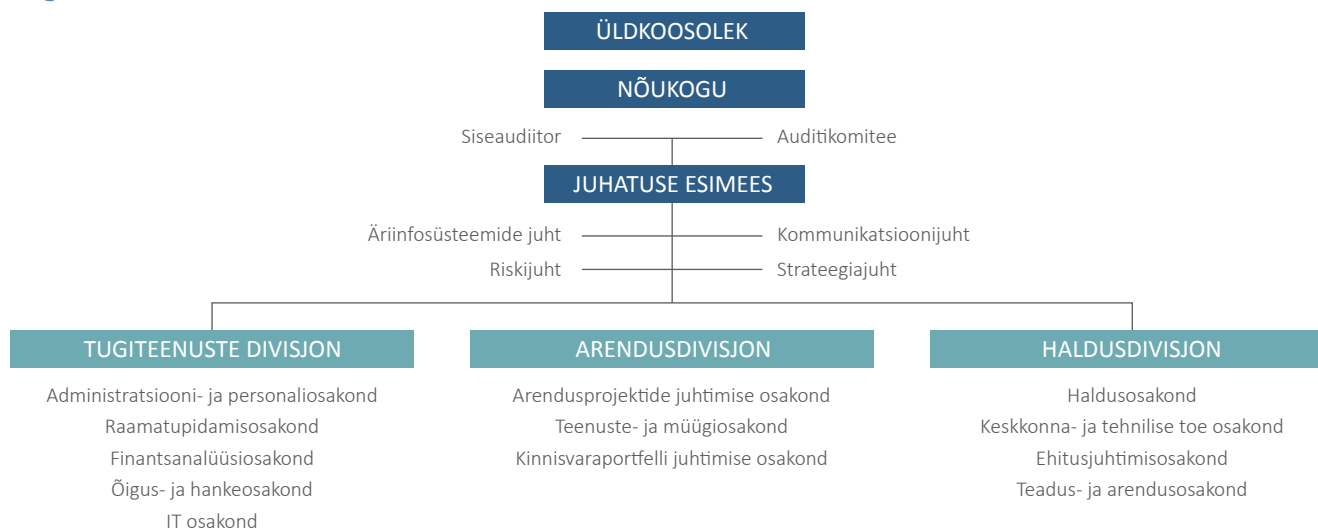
ÜLDKOOSOLEK

NÕUKOGU

Siseaudiitor

Auditikomitee

JUHATUSE ESIMEES

Äriinfosüsteemide juht

Kommunikatsioonijuht

Riskijuht

Strateegiajuht

TUGITEENUSTE DIVISJON

Administratsiooni- ja personaliosakond
Raamatupidamisosakond
Finantsanalüüsiosakond
Õigus- ja hankeosakond
IT osakond

ARENDUSDIVISJON

Arendusprojektide juhtimise osakond
Teenuste- ja müügiosakond
Kinnisvaraportfelli juhtimise osakond

HALDUSDIVISJON

Haldusosakond
Keskkonna- ja tehnilise toe osakond
Ehitusjuhtimisosakond
Teadus- ja arendusosakond